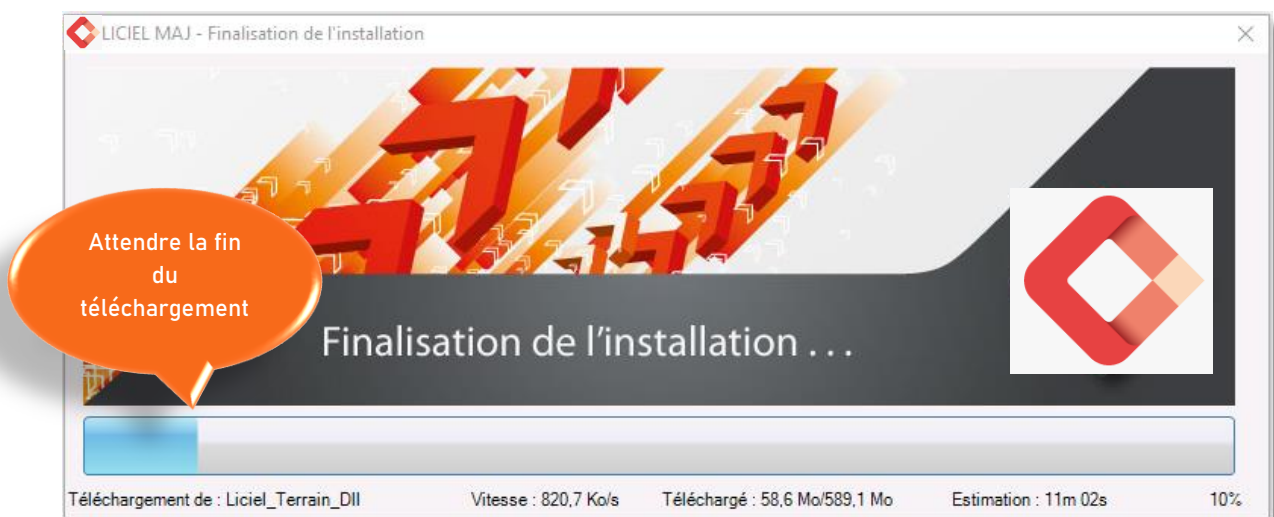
LICIEL MAJ - Finalisation de l'installation

Attendre la fin du téléchargement

Finalisation de l'installation . . .

Téléchargement de : Liciel_Terrain_Dll
Vitesse : 820,7 Ko/s
Téléchargé : 58,6 Mo/589,1 Mo
Estimation : 11m 02s
10%